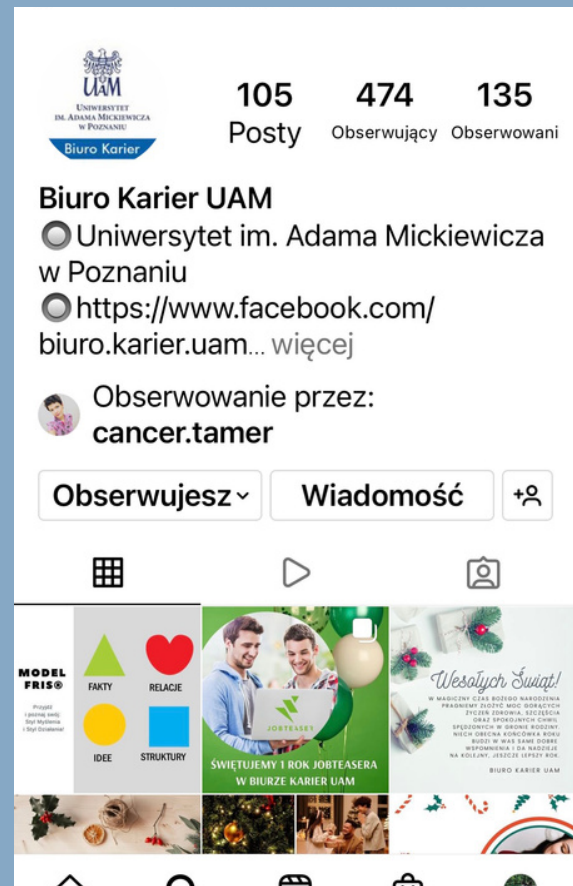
UAM
UNIWERSYTET IM. ADAMA MICKIEWICZA W POZNANIU
Biuro Karier

105
Posty

474
Obserwujący

135
Obserwowani

Biuro Karier UAM
Uniwersytet im. Adama Mickiewicza w Poznaniu
https://www.facebook.com/biuro.karier.uam... więcej

Obserwowanie przez: cancer.tamer

Obserwujesz
Wiadomość

MODEL FRIS®
Przyjdź i poznaj swój Styl Myślenia i Styl Działania!
FAKTY
RELACJE
IDEE
STRUKTURY

JOBTEASER
ŚWIĘTUJEMY 1 ROK JOBTEASERA W BIURZE KARIER UAM

Wesołych Świąt!
W MAGICZNY CZAS BOŻEGO NARODZENIA PRAGNIEMY ZŁOŻYĆ MOC GORĄCYCH ŻYCZEŃ ZDROWIA, SZCZĘŚCIA ORAZ SPOKOJNYCH CHWIL SPĘDZONYCH W GRONIE RODZINY. NIECH OBECNA KOŃCÓWKA ROKU BUDZI W WAS SAME DOBRE WSPOMNIENIA I DA NADZIEJE NA KOLEJNY, JESZCZE LEPSZY ROK.
BIURO KARIER UAM